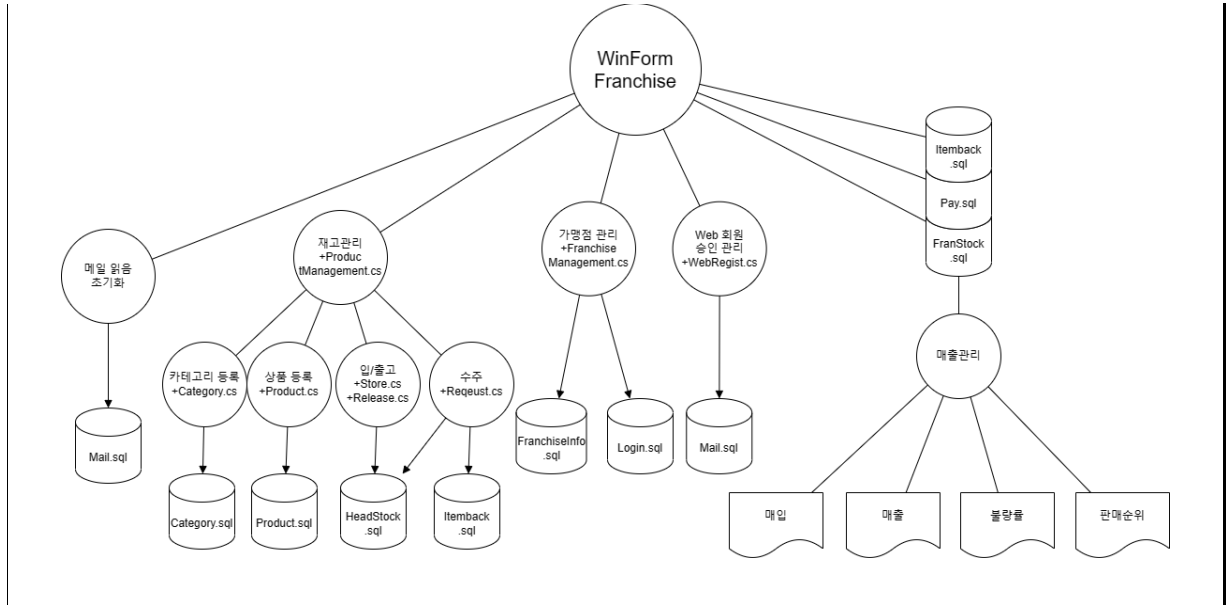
WinForm Franchise

메일 읽음 조기화

Mail.sql

재고관리 +ProductManagement.cs

카테고리 등록 +Category.cs

Category.sql

상품 등록 +Product.cs

Product.sql

입/출고 +Store.cs +Release.cs

수주 +Reqeust.cs

HeadStock .sql

Itemback .sql

가맹점 관리 +Franchise Management.cs

FranchiseInfo .sql

Login.sql

Web 회원 승인 관리 +WebRegist.cs

Mail.sql

Itemback .sql

Pay.sql

FranStock .sql

매출관리

매입

매출

불량률

판매순위